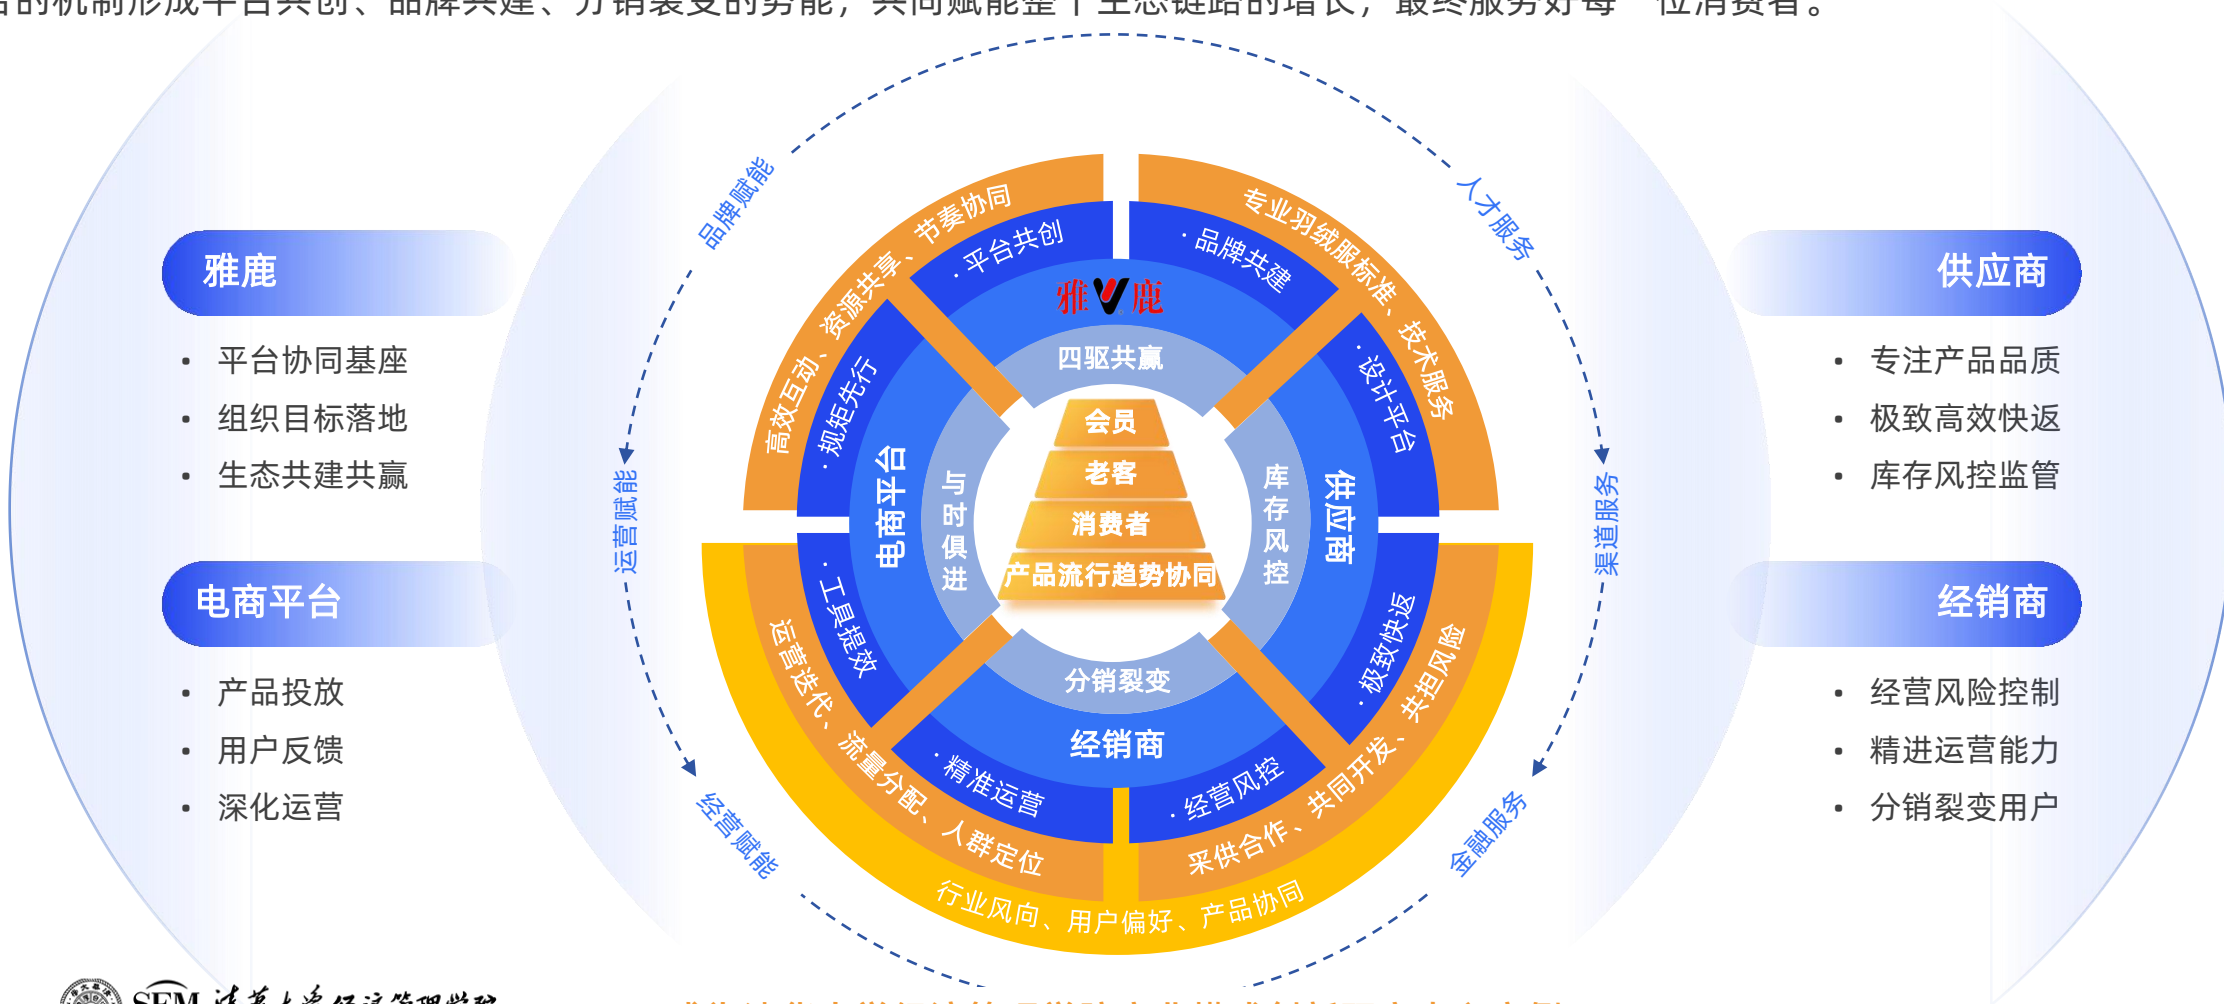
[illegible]的机制形成平台共创、品牌共建、分销裂变的势能，共同赋能整个生态链路的增长，最终服务好每一位消费者。

雅鹿
• 平台协同基座
• 组织目标落地
• 生态共建共赢

电商平台
• 产品投放
• 用户反馈
• 深化运营

品牌赋能
运营赋能
经营赋能
人才服务
渠道服务
金融服务

高效互动、资源共享、节奏协同
专业羽绒服标准、技术服务
运营迭代、流量分配、人群定位
采供合作、共同开发、共担风险
行业风向、用户偏好、产品协同

· 平台共创
· 品牌共建
· 规矩先行
· 设计平台
· 工具提效
· 极致快返
· 精准运营
· 经营风控

雅鹿
四驱共赢
电商平台
与时俱进
供应商
库存风控
分销裂变
经销商

会员
老客
消费者
产品流行趋势协同

供应商
• 专注产品品质
• 极致高效快返
• 库存风控监管

经销商
• 经营风险控制
• 精进运营能力
• 分销裂变用户

SEM 清华大学经济管理学院
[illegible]